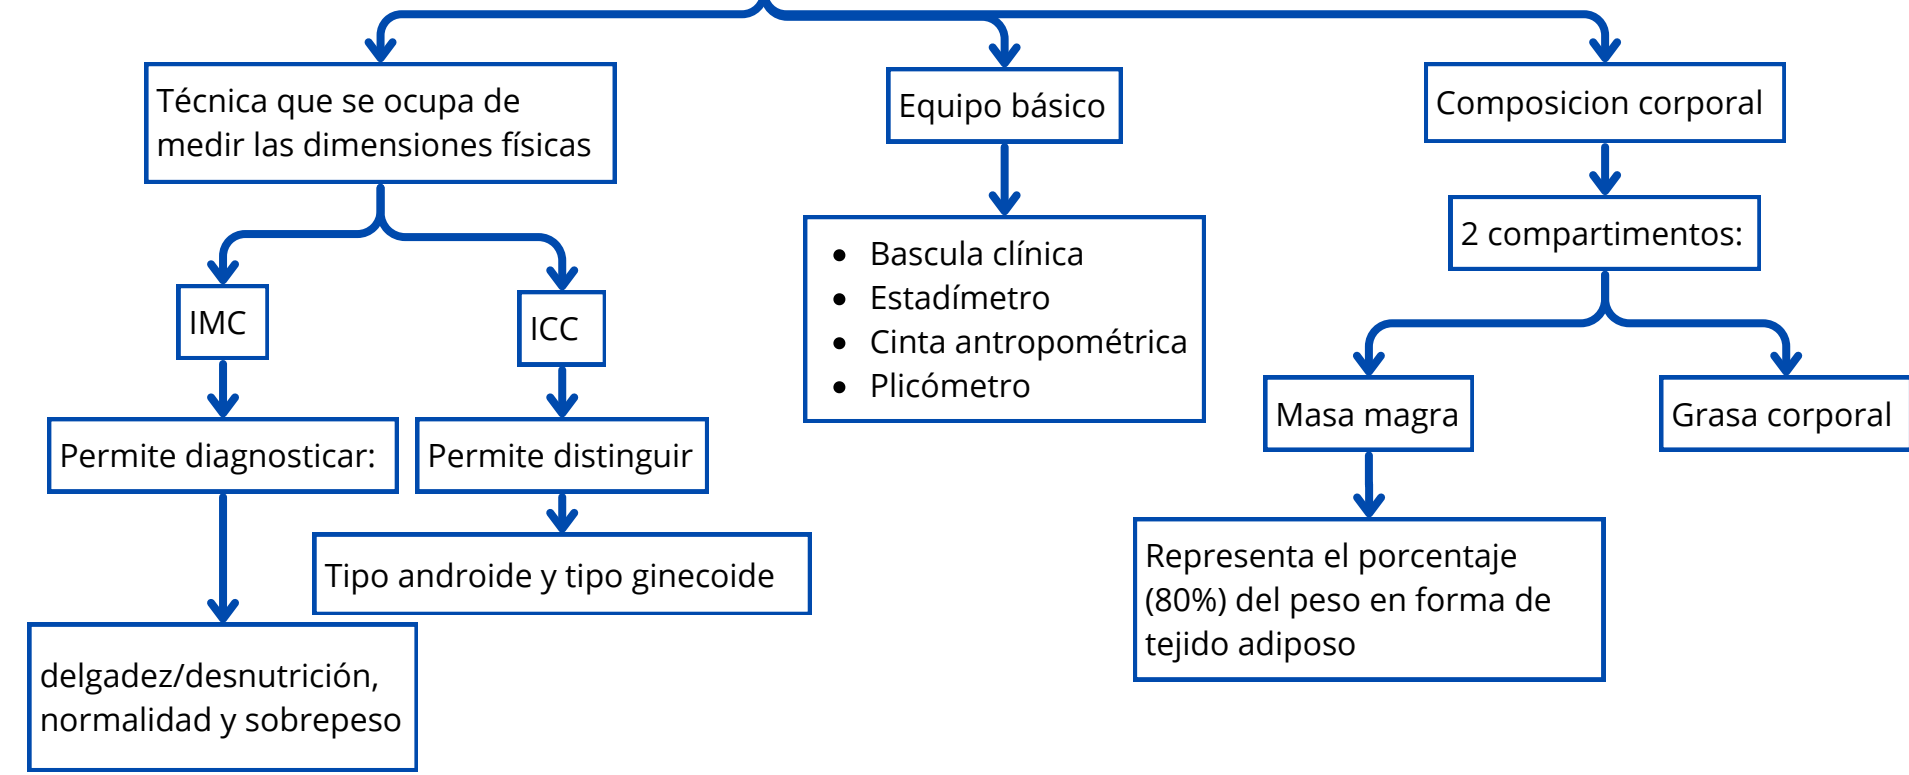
Técnica que se ocupa de medir las dimensiones físicas

Equipo básico

Composicion corporal

IMC

ICC

- Bascula clínica
- Estadímetro
- Cinta antropométrica
- Plicómetro

2 compartimentos:

Permite diagnosticar:

Permite distinguir

Masa magra

Grasa corporal

Tipo androide y tipo ginecoide

Representa el porcentaje (80%) del peso en forma de tejido adiposo

delgadez/desnutrición, normalidad y sobrepeso